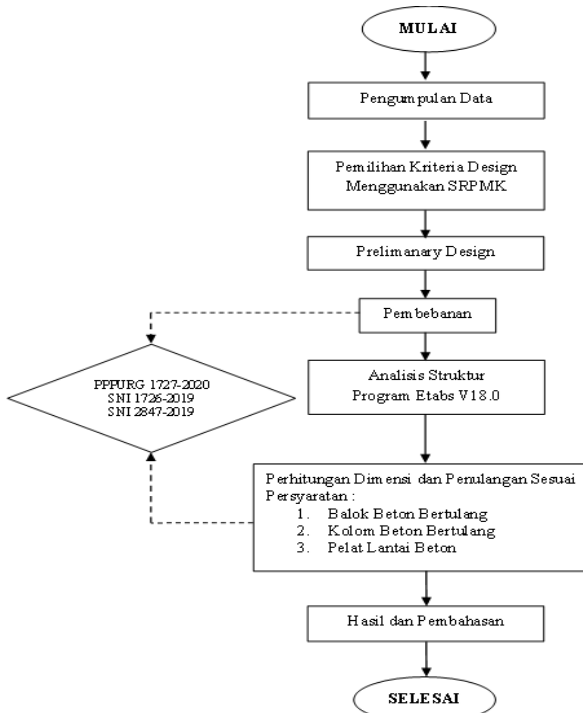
MULAI

Pengumpulan Data

Pemilihan Kriteria Design Menggunakan SRPMK

Prelimanary Design

Pembebanan

PPPURG 1727-2020
SNI 1726-2019
SNI 2847-2019

Analisis Struktur
Program Etabs V18.0

Perhitungan Dimensi dan Penulangan Sesuai Persyaratan :
1. Balok Beton Bertulang
2. Kolom Beton Bertulang
3. Pelat Lantai Beton

Hasil dan Pembahasan

SELESAI